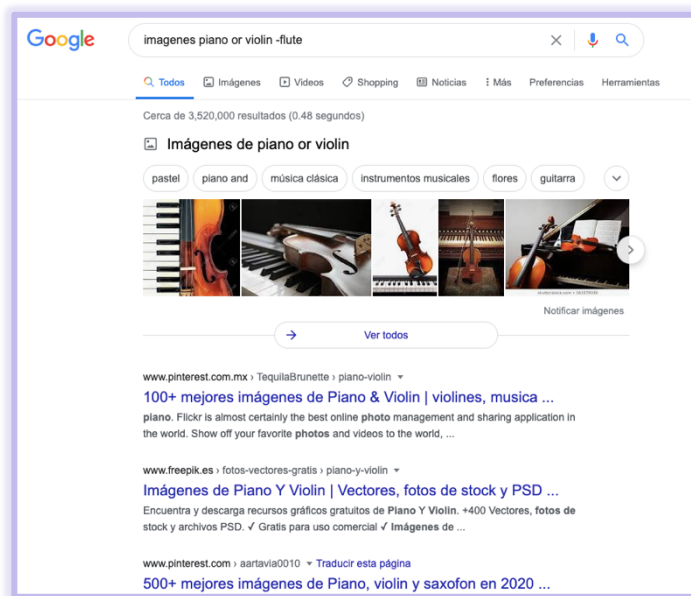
Google

imagenes piano or violin -flute

Todos Imágenes Videos Shopping Noticias Más Preferencias Herramientas

Cerca de 3,520,000 resultados (0.48 segundos)

Imágenes de piano or violin

pastel piano and música clásica instrumentos musicales flores guitarra

Notificar imágenes

Ver todos

www.pinterest.com.mx › TequilaBrunette › piano-violin

100+ mejores imágenes de Piano & Violin | violines, musica ...

piano. Flickr is almost certainly the best online photo management and sharing application in the world. Show off your favorite photos and videos to the world, ...

www.freepik.es › fotos-vectores-gratis › piano-y-violin

Imágenes de Piano Y Violin | Vectores, fotos de stock y PSD ...

Encuentra y descarga recursos gráficos gratuitos de Piano Y Violin. +400 Vectores, fotos de stock y archivos PSD. ✓ Gratis para uso comercial ✓ Imágenes de ...

www.pinterest.com › aartavia0010 Traducir esta página

500+ mejores imágenes de Piano, violin y saxofon en 2020 ...